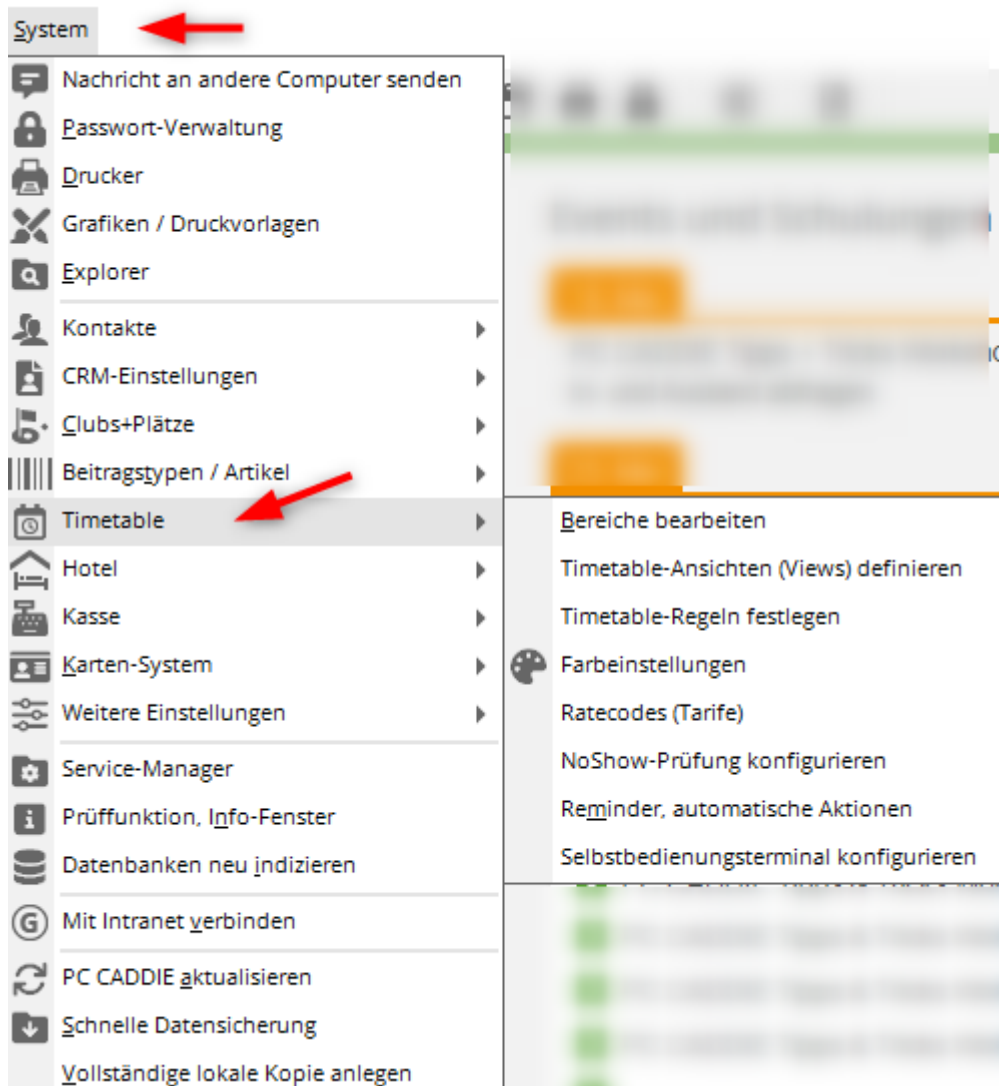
System

Nachricht an andere Computer senden
Passwort-Verwaltung
Drucker
Grafiken / Druckvorlagen
Explorer
Kontakte
CRM-Einstellungen
Clubs+Plätze
Beitragstypen / Artikel
Timetable
Hotel
Kasse
Karten-System
Weitere Einstellungen
Service-Manager
Prüffunktion, Info-Fenster
Datenbanken neu indizieren
Mit Intranet verbinden
PC CADDIE aktualisieren
Schnelle Datensicherung
Vollständige lokale Kopie anlegen

Bereiche bearbeiten
Timetable-Ansichten (Views) definieren
Timetable-Regeln festlegen
Farbeinstellungen
Ratecodes (Tarife)
NoShow-Prüfung konfigurieren
Reminder, automatische Aktionen
Selbstbedienungsterminal konfigurieren